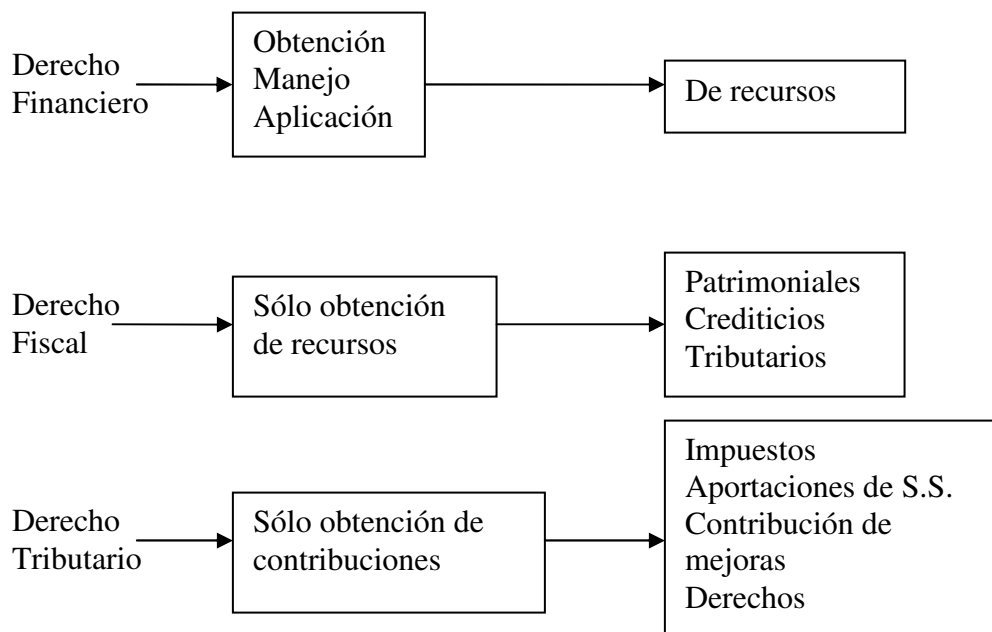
Derecho Financiero

Obtención
Manejo
Aplicación

De recursos

Derecho Fiscal

Sólo obtención de recursos

Patrimoniales
Crediticios
Tributarios

Derecho Tributario

Sólo obtención de contribuciones

Impuestos
Aportaciones de S.S.
Contribución de mejoras
Derechos